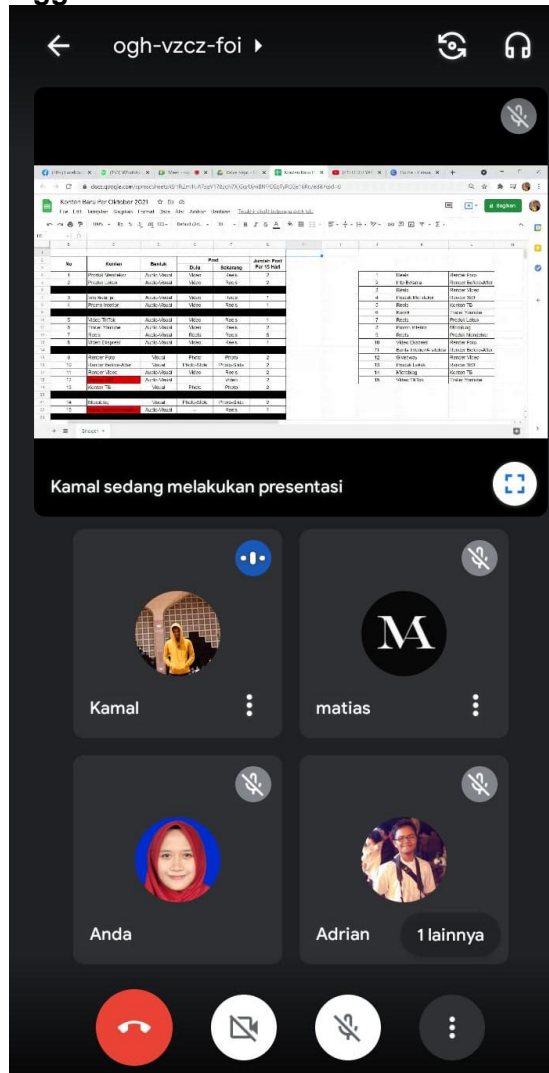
ogh-vzcz-foi

Konten Baru Per Oktober 2021

| No | Konten | Bentuk | Post Dulu | Post Sekarang | Jumlah Post Per 15 Hari |
|---|---|---|---|---|---|
| 1 | Produk Weekdays | Audio-Visual | Video | Reels | 2 |
| 2 | Produk Lokus | Audio-Visual | Video | Reels | 2 |
| 3 | Info Nulis.je | Audio-Visual | Video | Reels | 1 |
| 4 | Promo Instafar | Audio-Visual | Video | Reels | 1 |
| 5 | Video TikTok | Audio-Visual | Video | Reels | 1 |
| 6 | Trailer Youtube | Audio-Visual | Video | Reels | 2 |
| 7 | Reels | Audio-Visual | Reels | Reels | 8 |
| 8 | Video Dibuat | Audio-Visual | Video | Reels | 1 |
| 9 | Rekap Foto | Visual | Photo | Photo | 2 |
| 10 | Rekap Behind-Aksi | Visual | Photo-Slide | Photo-Slide | 2 |
| 11 | Rekap Video | Audio-Visual | Video | Reels | 2 |
| 12 | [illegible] | Audio-Visual | Video | Video | 2 |
| 13 | Konten Tik | Visual | Photo | Photo | 2 |
| 14 | Moodboard | Visual | Photo-Slide | Photo-Slide | 2 |
| 15 | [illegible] | Audio-Visual | - | Reels | 1 |

| | | |
|---|---|---|
| 1 | Reels | Rekap Foto |
| 2 | Info Nulis.je | Rekap Behind-Aksi |
| 3 | Reels | Rekap Video |
| 4 | Produk Weekdays | Rekap 360 |
| 5 | Reels | Konten Tik |
| 6 | Reels | Trailer Youtube |
| 7 | Reels | Produk Lokus |
| 8 | Promo Instafar | Moodboard |
| 9 | Reels | Produk Weekdays |
| 10 | Video Dibuat | Rekap Foto |
| 11 | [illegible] | Rekap Behind-Aksi |
| 12 | Giveaway | Rekap Video |
| 13 | Produk Lokus | Rekap 360 |
| 14 | Moodboard | Konten Tik |
| 15 | Video TikTok | Trailer Youtube |

Sheet1

Kamal sedang melakukan presentasi

Kamal

M

matias

Anda

Adrian

1 lainnya